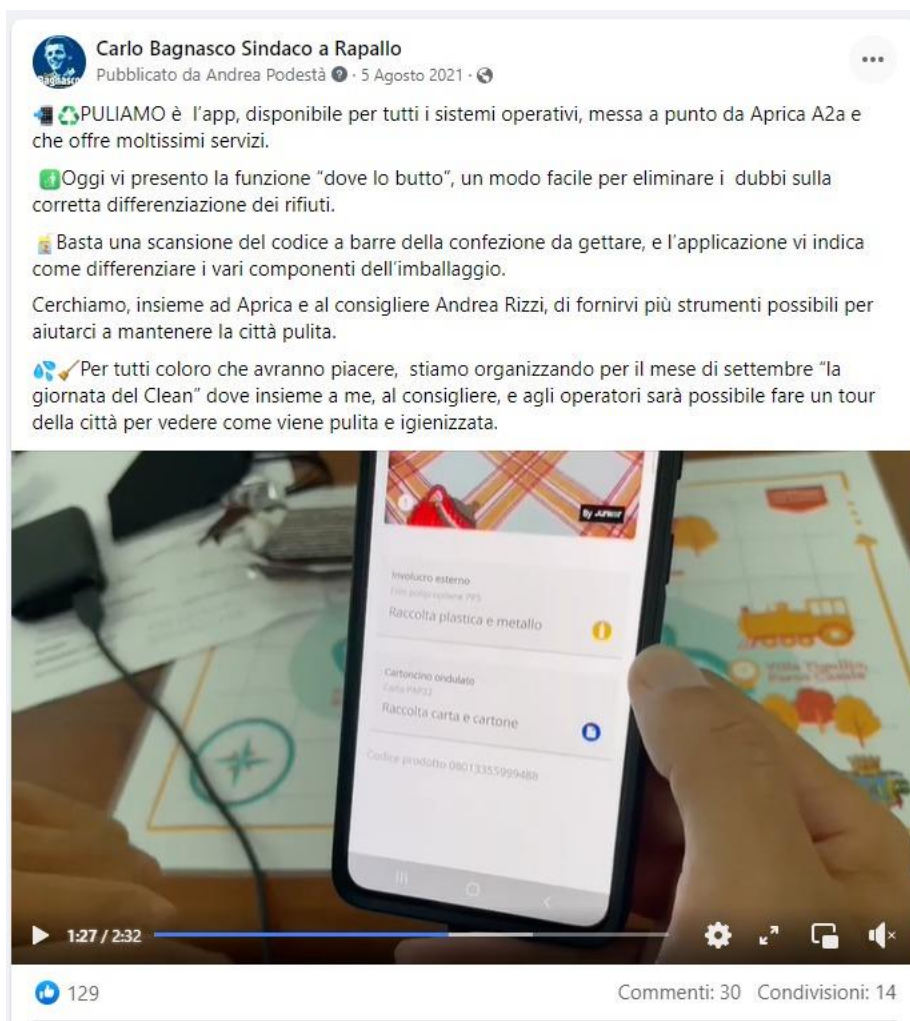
Carlo Bagnasco Sindaco a Rapallo
Pubblicato da Andrea Podestà · 5 Agosto 2021 ·

PULIAMO è l'app, disponibile per tutti i sistemi operativi, messa a punto da Aprica A2a e che offre moltissimi servizi.

Oggi vi presento la funzione "dove lo butto", un modo facile per eliminare i dubbi sulla corretta differenziazione dei rifiuti.

Basta una scansione del codice a barre della confezione da gettare, e l'applicazione vi indica come differenziare i vari componenti dell'imballaggio.

Cerchiamo, insieme ad Aprica e al consigliere Andrea Rizzi, di fornirvi più strumenti possibili per aiutarci a mantenere la città pulita.

Per tutti coloro che avranno piacere, stiamo organizzando per il mese di settembre "la giornata del Clean" dove insieme a me, al consigliere, e agli operatori sarà possibile fare un tour della città per vedere come viene pulita e igienizzata.

By Junker

Involucro esterno
Film polipropilene PP5
Raccolta plastica e metallo

Cartoncino ondulato
Carta PAP20
Raccolta carta e cartone

Codice prodotto 8013355999488

Villa Tigullio Parco Casale

1:27 / 2:32

129
Commenti: 30 Condivisioni: 14